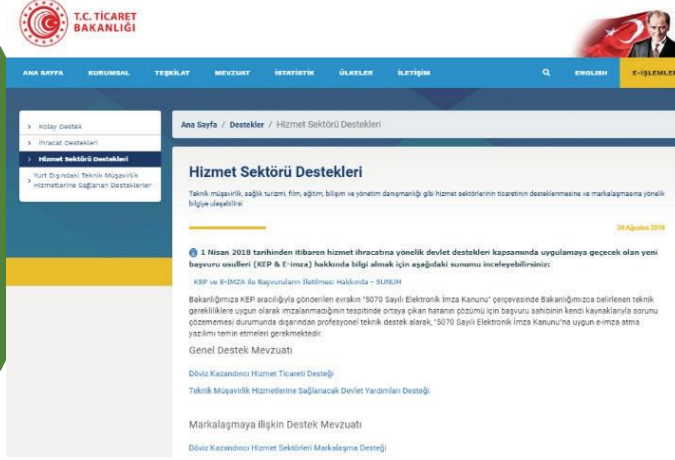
T.C. TİCARET BAKANLIĞI

ANA SAYFA KURUMSAL TEŞKİLAT MEVZUAT İSTATİSTİK ÜLKELER İLETİŞİM ENGLISH E-İŞLEMLER

› Kolay Destek
› İhracat Destekleri
› Hizmet Sektörü Destekleri
› Yurt Dışındaki Teknik Müşavirlik Hizmetlerine Sağlanan Destekler

Ana Sayfa / Destekler / Hizmet Sektörü Destekleri

Hizmet Sektörü Destekleri

Teknik müşavirlik, sağlık turizmi, film, eğitim, bilişim ve yönetim danışmanlığı gibi hizmet sektörlerinin ticaretinin desteklenmesine ve markalaşmasına yönelik bilgiye ulaşabilirsiniz

28 Ağustos 2018

1 Nisan 2018 tarihinden itibaren hizmet ihracatına yönelik devlet destekleri kapsamında uygulamaya geçecek olan yeni başvuru usulleri (KEP & E-imza) hakkında bilgi almak için aşağıdaki sunumu inceleyebilirsiniz:

KEP ve E-İMZA ile Başvuruların İletilmesi Hakkında - SUNUM

Bakanlığımıza KEP aracılığıyla gönderilen evrakın "5070 Sayılı Elektronik İmza Kanunu" çerçevesinde Bakanlığımızca belirlenen teknik gerekliliklere uygun olarak imzalanmadığının tespitinde ortaya çıkan hatanın çözümü için başvuru sahibinin kendi kaynaklarıyla sorunu çözememesi durumunda dışarıdan profesyonel teknik destek alarak, "5070 Sayılı Elektronik İmza Kanunu"na uygun e-imza atma yazılımı temin etmeleri gerekmektedir.

Genel Destek Mevzuatı

Döviz Kazandırıcı Hizmet Ticareti Desteği

Teknik Müşavirlik Hizmetlerine Sağlanacak Devlet Yardımları Desteği

Markalaşmaya İlişkin Destek Mevzuatı

Döviz Kazandırıcı Hizmet Sektörleri Markalaşma Desteği